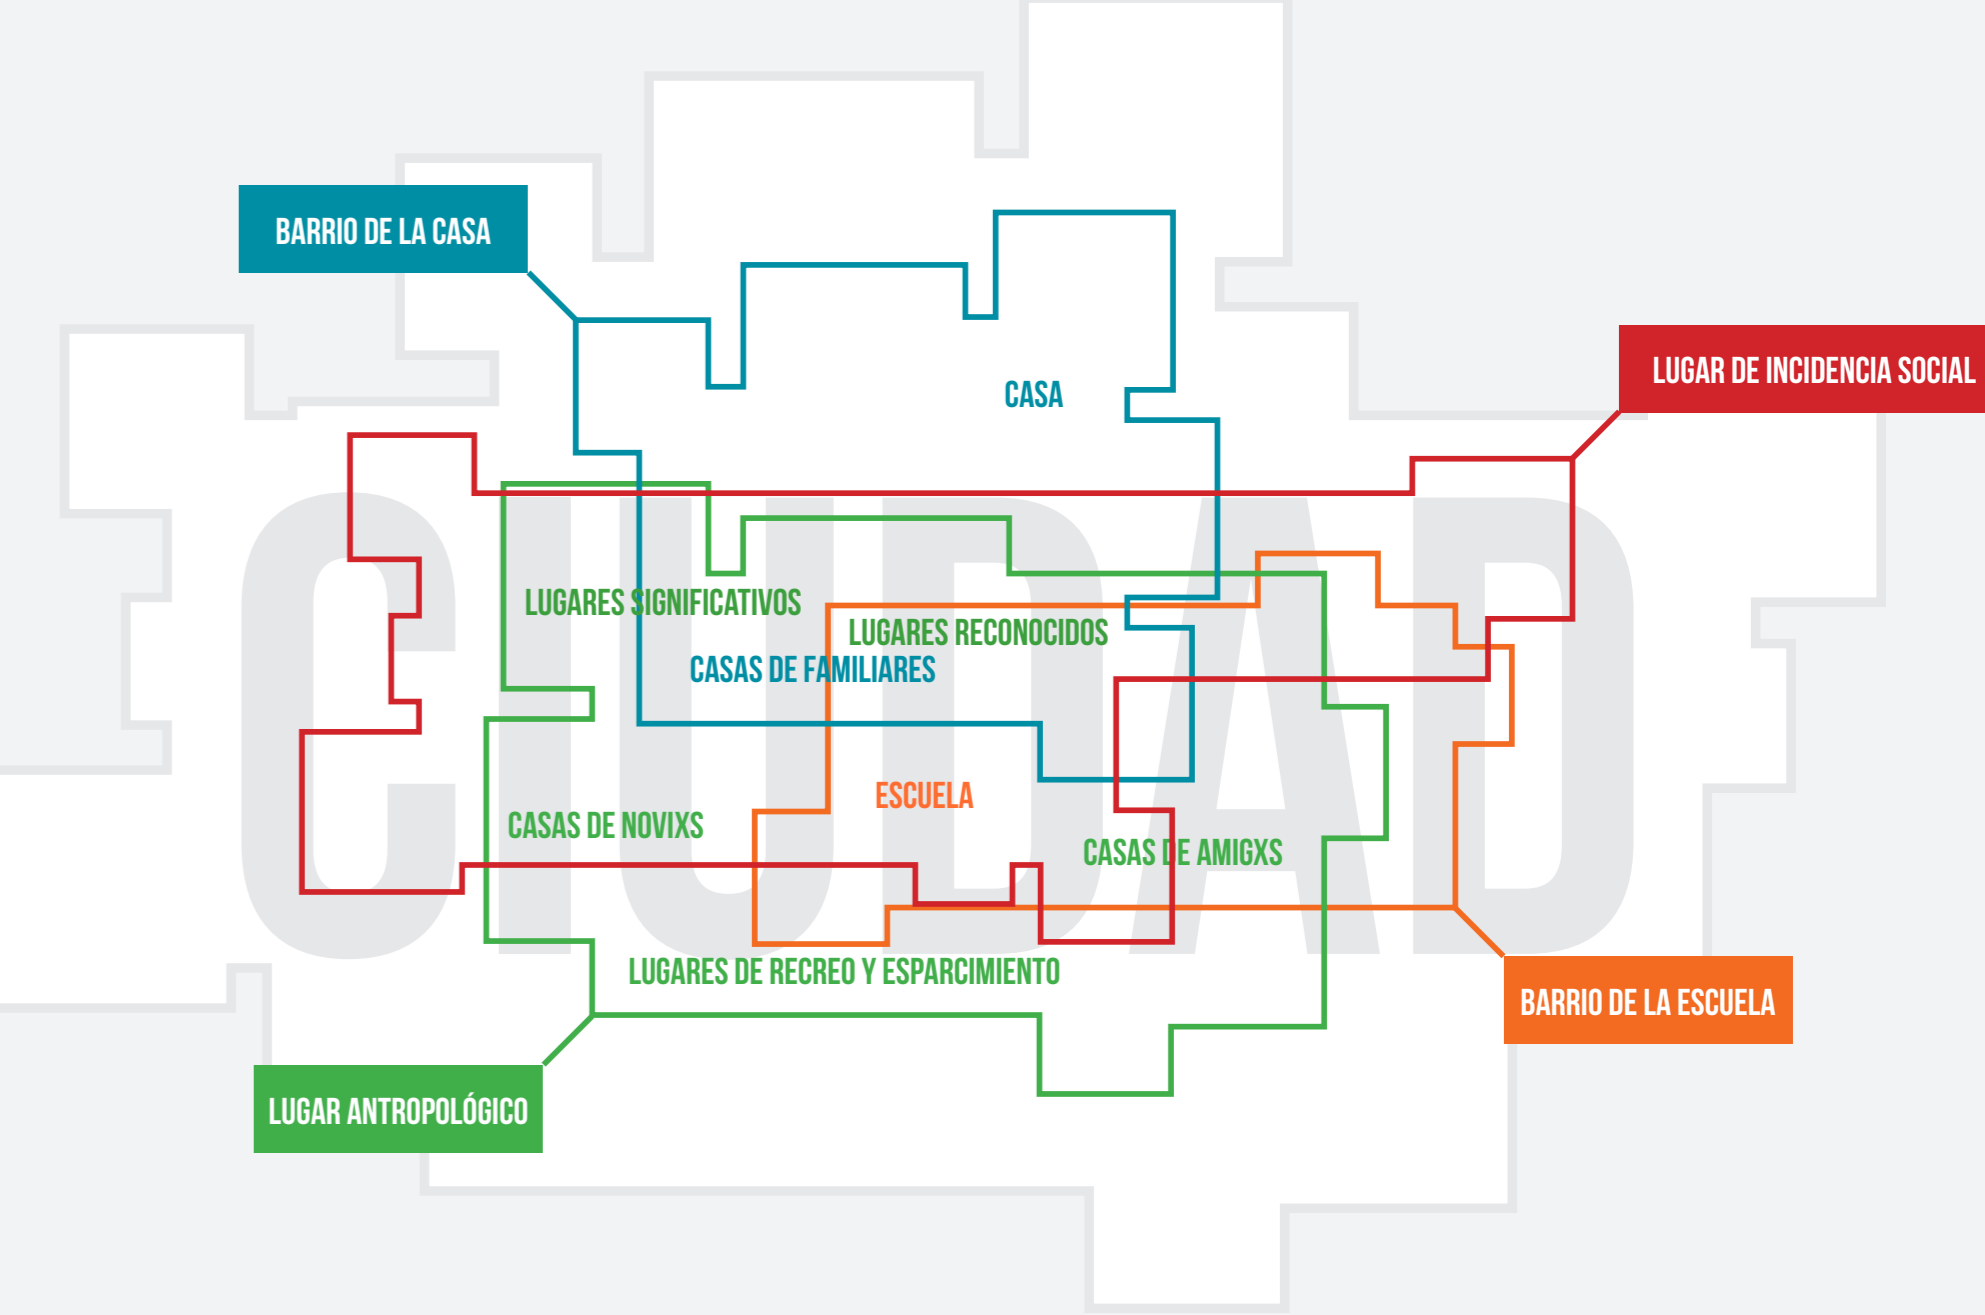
BARRIO DE LA CASA

CASA

LUGAR DE INCIDENCIA SOCIAL

CIUDAD

LUGARES SIGNIFICATIVOS

LUGARES RECONOCIDOS

CASAS DE FAMILIARES

ESCUELA

CASAS DE NOVIXS

CASAS DE AMIGXS

LUGARES DE RECREO Y ESPARCIMIENTO

BARRIO DE LA ESCUELA

LUGAR ANTROPOLÓGICO